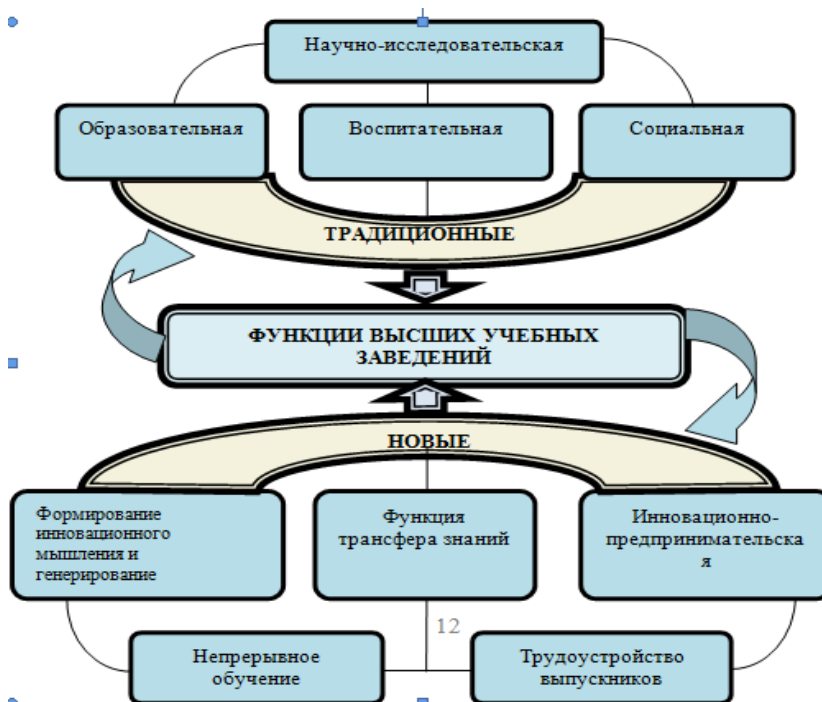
Научно-исследовательская

Образовательная

Воспитательная

Социальная

ТРАДИЦИОННЫЕ

ФУНКЦИИ ВЫСШИХ УЧЕБНЫХ ЗАВЕДЕНИЙ

НОВЫЕ

Формирование инновационного мышления и генерирование

Функция трансфера знаний

Инновационно-предпринимательска я

12

Непрерывное обучение

Трудоустройство выпускников